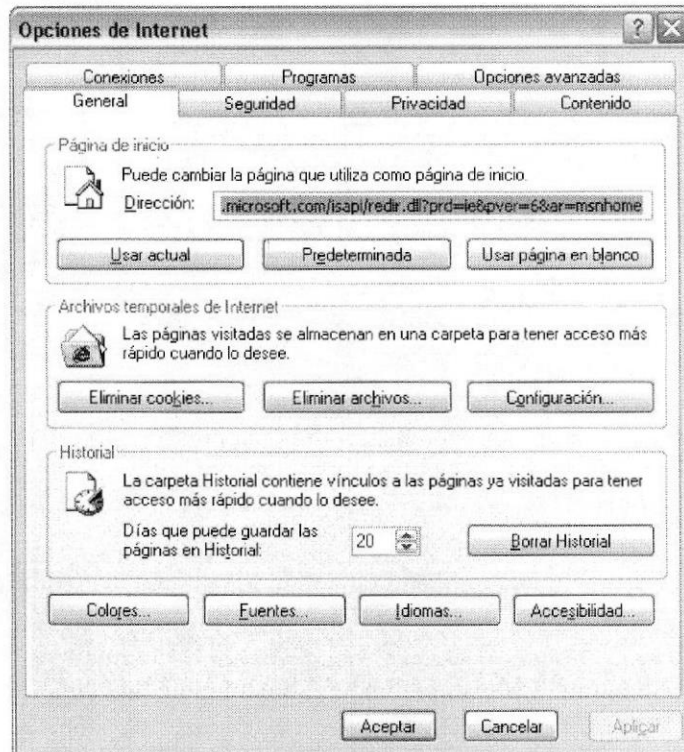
Opciones de Internet

Conexiones
Programas
Opciones avanzadas
General
Seguridad
Privacidad
Contenido

Página de inicio

Puede cambiar la página que utiliza como página de inicio.

Dirección: .microsoft.com/isapi/redir.dll?prd=ie&pver=6&ar=msnhome

Usar actual
Predeterminada
Usar página en blanco

Archivos temporales de Internet

Las páginas visitadas se almacenan en una carpeta para tener acceso más rápido cuando lo desee.

Eliminar cookies...
Eliminar archivos...
Configuración...

Historial

La carpeta Historial contiene vínculos a las páginas ya visitadas para tener acceso más rápido cuando lo desee.

Días que puede guardar las páginas en Historial: 20

Borrar Historial

Colores...
Fuentes...
Idiomas...
Accesibilidad...

Aceptar
Cancelar
Aplicar